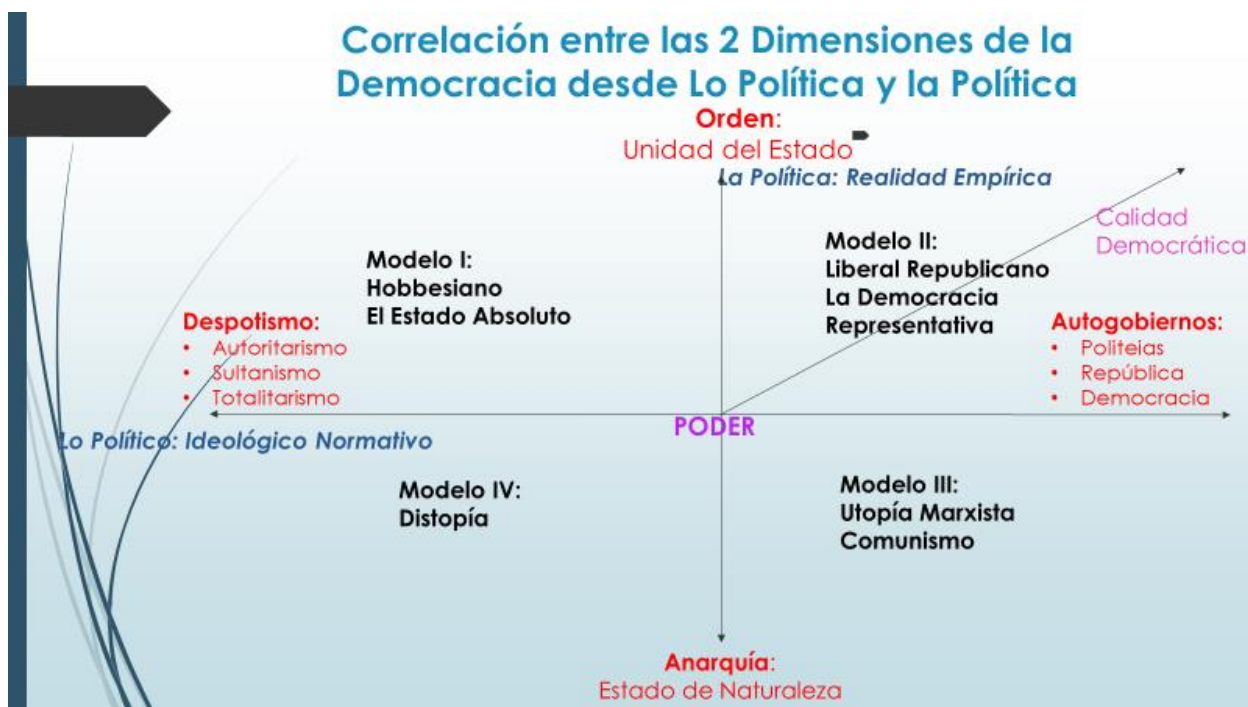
Correlación entre las 2 Dimensiones de la Democracia desde Lo Política y la Política

Orden:
Unidad del Estado

La Política: Realidad Empírica

Calidad Democrática

Modelo I:
Hobbesiano
El Estado Absoluto

Modelo II:
Liberal Republicano
La Democracia Representativa

Despotismo:
• Autoritarismo
• Sultanismo
• Totalitarismo

Autogobiernos:
• Politeias
• República
• Democracia

PODER

Lo Político: Ideológico Normativo

Modelo IV:
Distopía

Modelo III:
Utopía Marxista
Comunismo

Anarquía:
Estado de Naturaleza